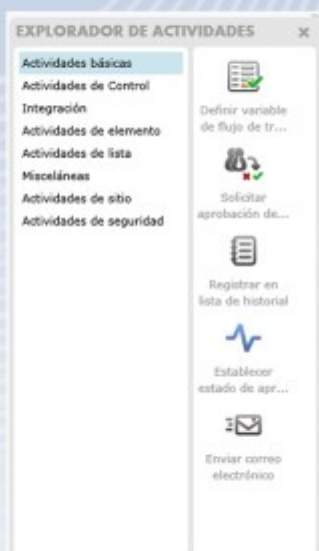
EXPLORADOR DE ACTIVIDADES ×

Actividades básicas
Actividades de Control
Integración
Actividades de elemento
Actividades de lista
Misceláneas
Actividades de sitio
Actividades de seguridad

Definir variable de flujo de tr...

Solicitar aprobación de...

Registrar en lista de historial

Establecer estado de apr...

Enviar correo electrónico